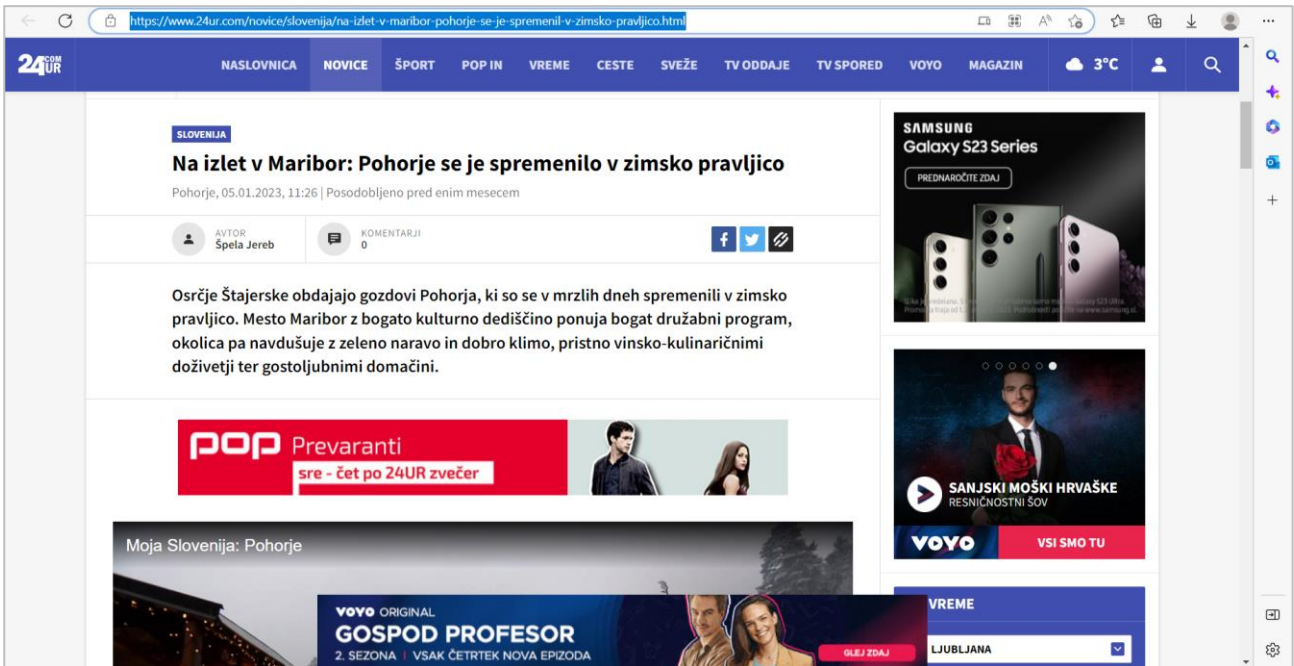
https://www.24ur.com/novice/slovenija/na-izlet-v-maribor-pohorje-se-je-spremenil-v-zimsko-pravljico.html

24UR COM

NASLOVNICA NOVICE ŠPORT POP IN VREME CESTE SVEŽE TV ODDAJE TV SPORED VOYO MAGAZIN 3°C

SLOVENIJA

Na izlet v Maribor: Pohorje se je spremenilo v zimsko pravljico

Pohorje, 05.01.2023, 11:26 | Posodobljeno pred enim mesecem

AVTOR
Špela Jereb

KOMENTARJI
0

Osrčje Štajerske obdajajo gozdovi Pohorja, ki so se v mrzlih dneh spremenili v zimsko pravljico. Mesto Maribor z bogato kulturno dediščino ponuja bogat družabni program, okolica pa navdušuje z zeleno naravo in dobro klimo, pristno vinsko-kulinaričnimi doživetji ter gostoljubnimi domačini.

POP Prevaranti
sre - čet po 24UR zvečer

Moja Slovenija: Pohorje

VOYO ORIGINAL
GOSPOD PROFESOR
2. SEZONA | VSAK ČETRTEK NOVA EPIZODA
GLEJ ZDAJ

SAMSUNG
Galaxy S23 Series
PREDNAROČITE ZDAJ

SANJSKI MOŠKI HRVAŠKE
RESNIČNOSTNI ŠOV
VOYO
VSI SMO TU

VREME
LJUBLJANA